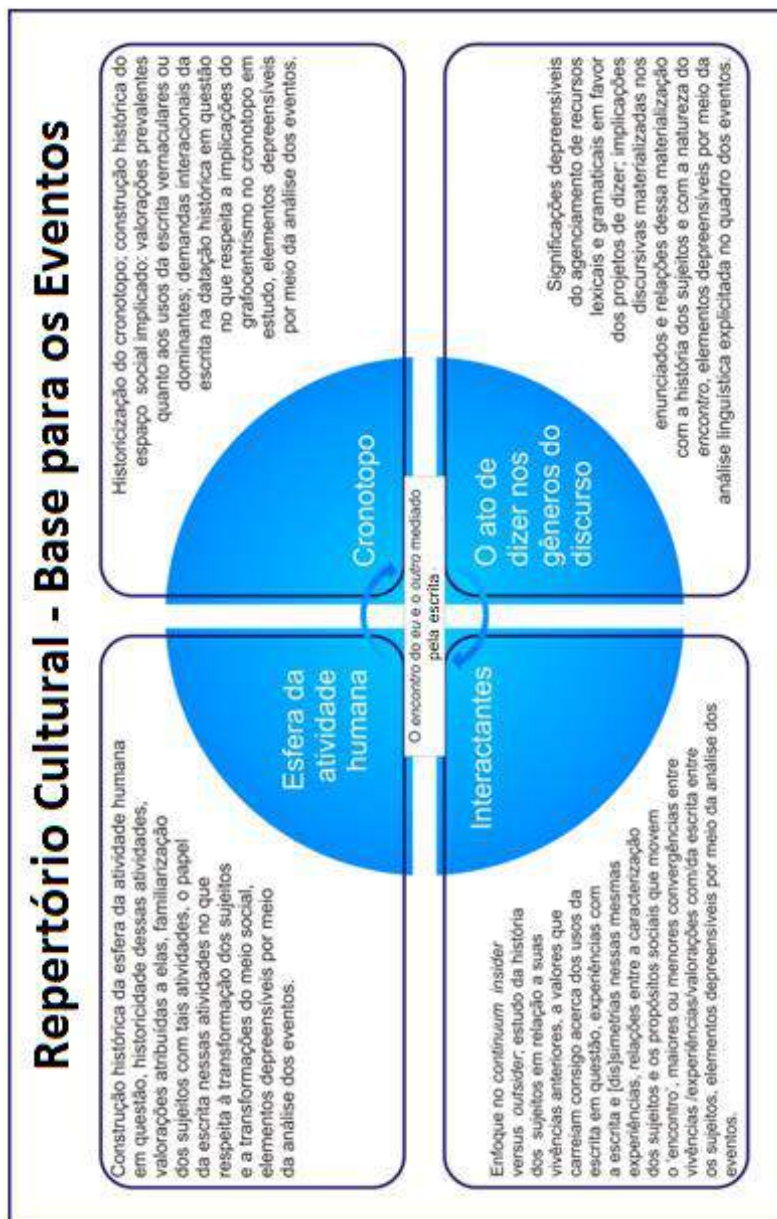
Repertório Cultural - Base para os Eventos

Construção histórica da esfera da atividade humana em questão, historicidade dessas atividades, valorações atribuídas a elas, familiarização dos sujeitos com tais atividades, o papel da escrita nessas atividades no que respeita à transformação dos sujeitos e a transformações do meio social, elementos depreensíveis por meio da análise dos eventos.

Esfera da atividade humana

Cronotopo

Historicização do cronotopo; construção histórica do espaço social implicado: valorações prevalentes quanto aos usos da escrita vernaculares ou dominantes; demandas interacionais da escrita na datação histórica em questão no que respeita a implicações do grafocentrismo no cronotopo em estudo, elementos depreensíveis por meio da análise dos eventos.

O encontro do eu e o outro mediado pela escrita

Interactantes

O ato de dizer nos gêneros do discurso

Enfoque no continuum insider versus outsider; estudo da história dos sujeitos em relação a suas vivências anteriores, a valores que carreiam consigo acerca dos usos da escrita em questão, experiências com a escrita e [dis]simetrias nessas mesmas experiências, relações entre a caracterização dos sujeitos e os propósitos sociais que movem o 'encontro'; maiores ou menores convergências entre vivências /experiências/valorações com/da escrita entre os sujeitos, elementos depreensíveis por meio da análise dos eventos.

Significações depreensíveis do agenciamento de recursos lexicais e gramaticais em favor dos projetos de dizer; implicações discursivas materializadas nos enunciados e relações dessa materialização com a história dos sujeitos e com a natureza do encontro, elementos depreensíveis por meio da análise linguística explicitada no quadro dos eventos.